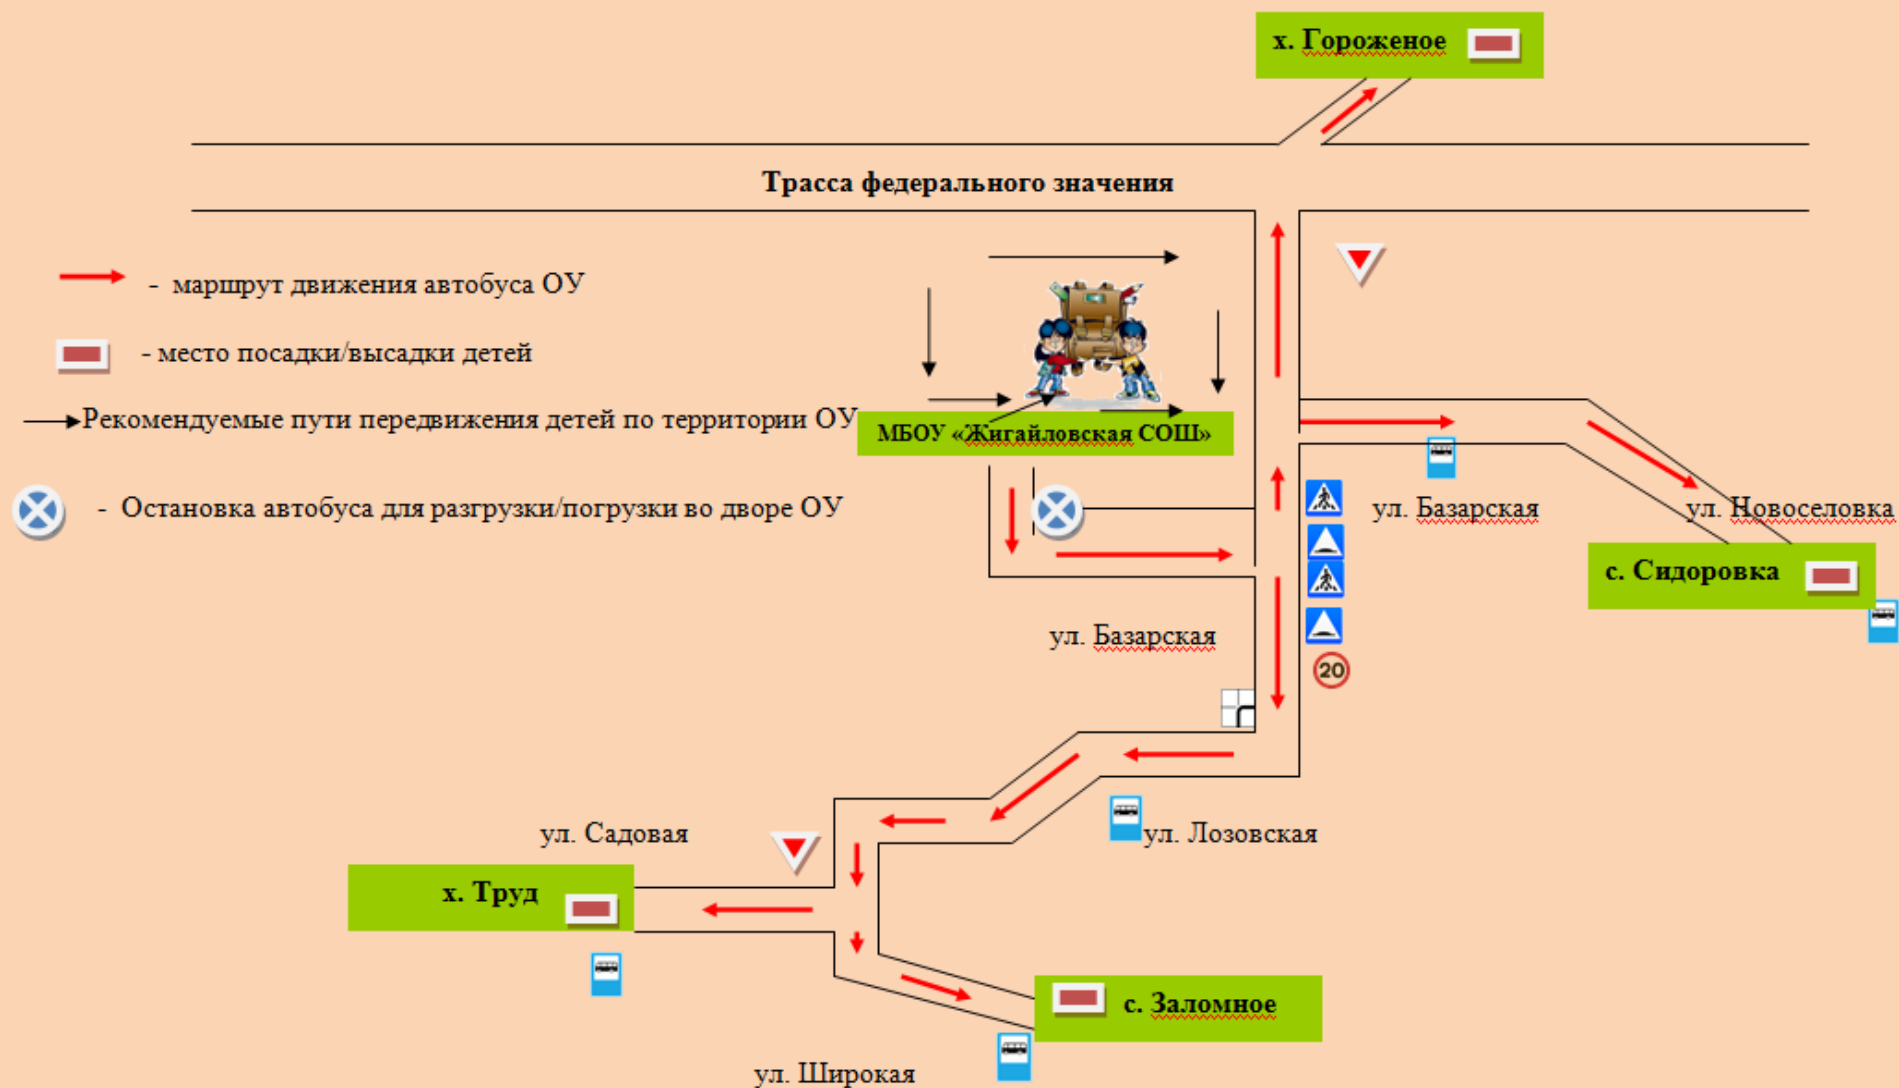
х. Гороженое

Трасса федерального значения

- маршрут движения автобуса ОУ

- место посадки/высадки детей

Рекомендуемые пути передвижения детей по территории ОУ

МБОУ «Жигайловская СОШ»

- Остановка автобуса для разгрузки/погрузки во дворе ОУ

ул. Базарская

ул. Новоселовка

с. Сидоровка

ул. Базарская

20

ул. Садовая

ул. Лозовская

х. Труд

с. Заломное

ул. Широкая